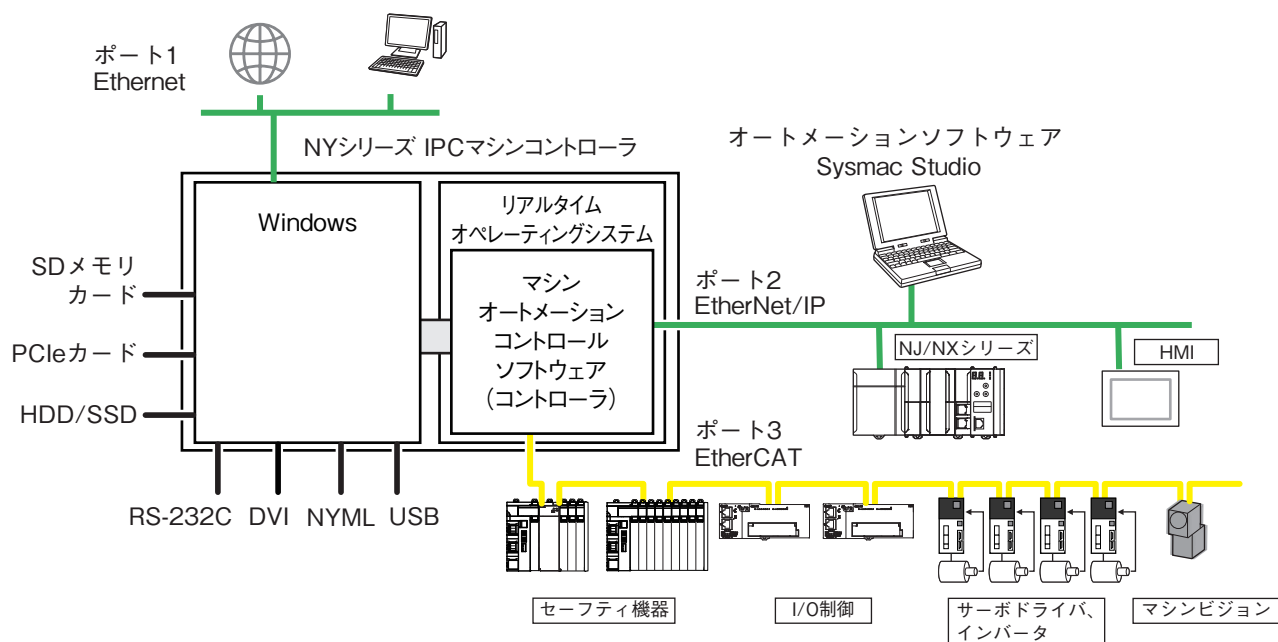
ポート1
Ethernet

NYシリーズ IPCマシンコントローラ

オートメーションソフトウェア
Sysmac Studio

Windows

リアルタイム
オペレーティングシステム

マシン
オートメーション
コントロール
ソフトウェア
（コントローラ）

SDメモリ
カード

PCIeカード

HDD/SSD

RS-232C DVI NYML USB

ポート2
EtherNet/IP

NJ/NXシリーズ

HMI

ポート3
EtherCAT

セーフティ機器

I/O制御

サーボドライバ、
インバータ

マシンビジョン